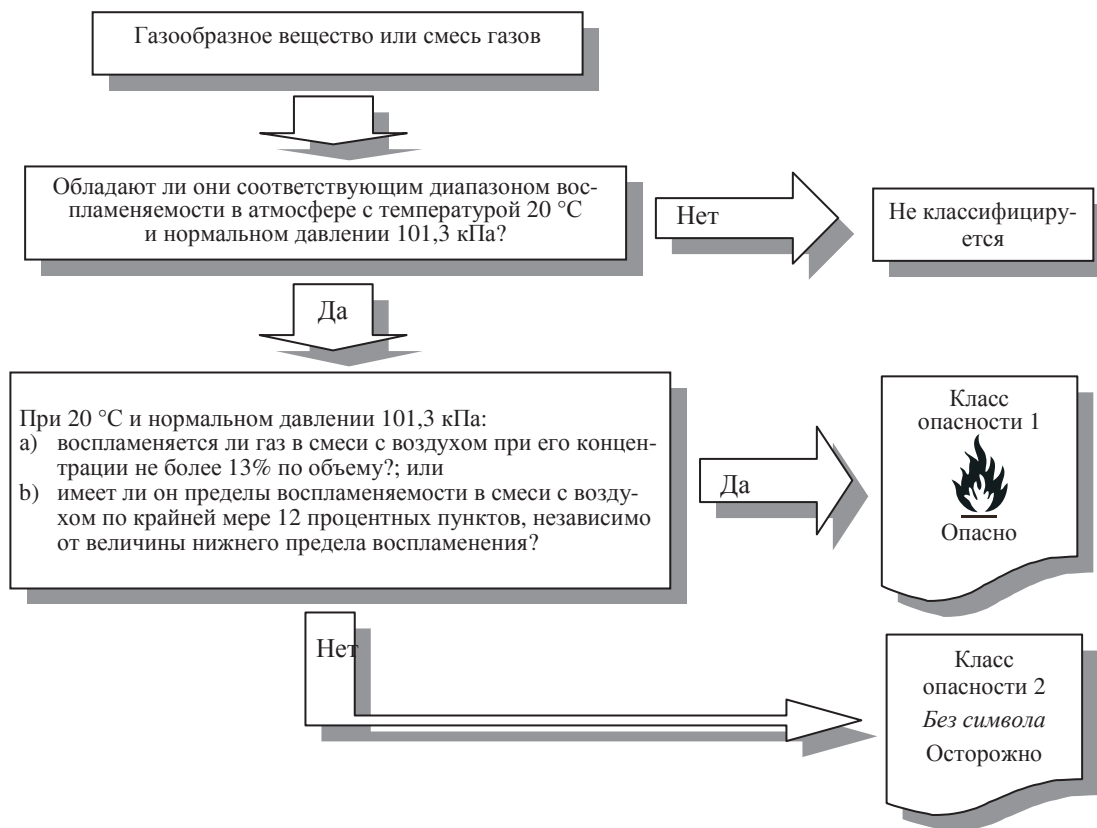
Газообразное вещество или смесь газов

Обладают ли они соответствующим диапазоном воспламеняемости в атмосфере с температурой 20 °C и нормальном давлении 101,3 кПа?

Нет

Не классифицируется

Да

При 20 °C и нормальном давлении 101,3 кПа:
a) воспламеняется ли газ в смеси с воздухом при его концентрации не более 13% по объему?; или
b) имеет ли он пределы воспламеняемости в смеси с воздухом по крайней мере 12 процентных пунктов, независимо от величины нижнего предела воспламенения?

Да

Класс опасности 1

Опасно

Нет

Класс опасности 2
*Без символа*
Осторожно